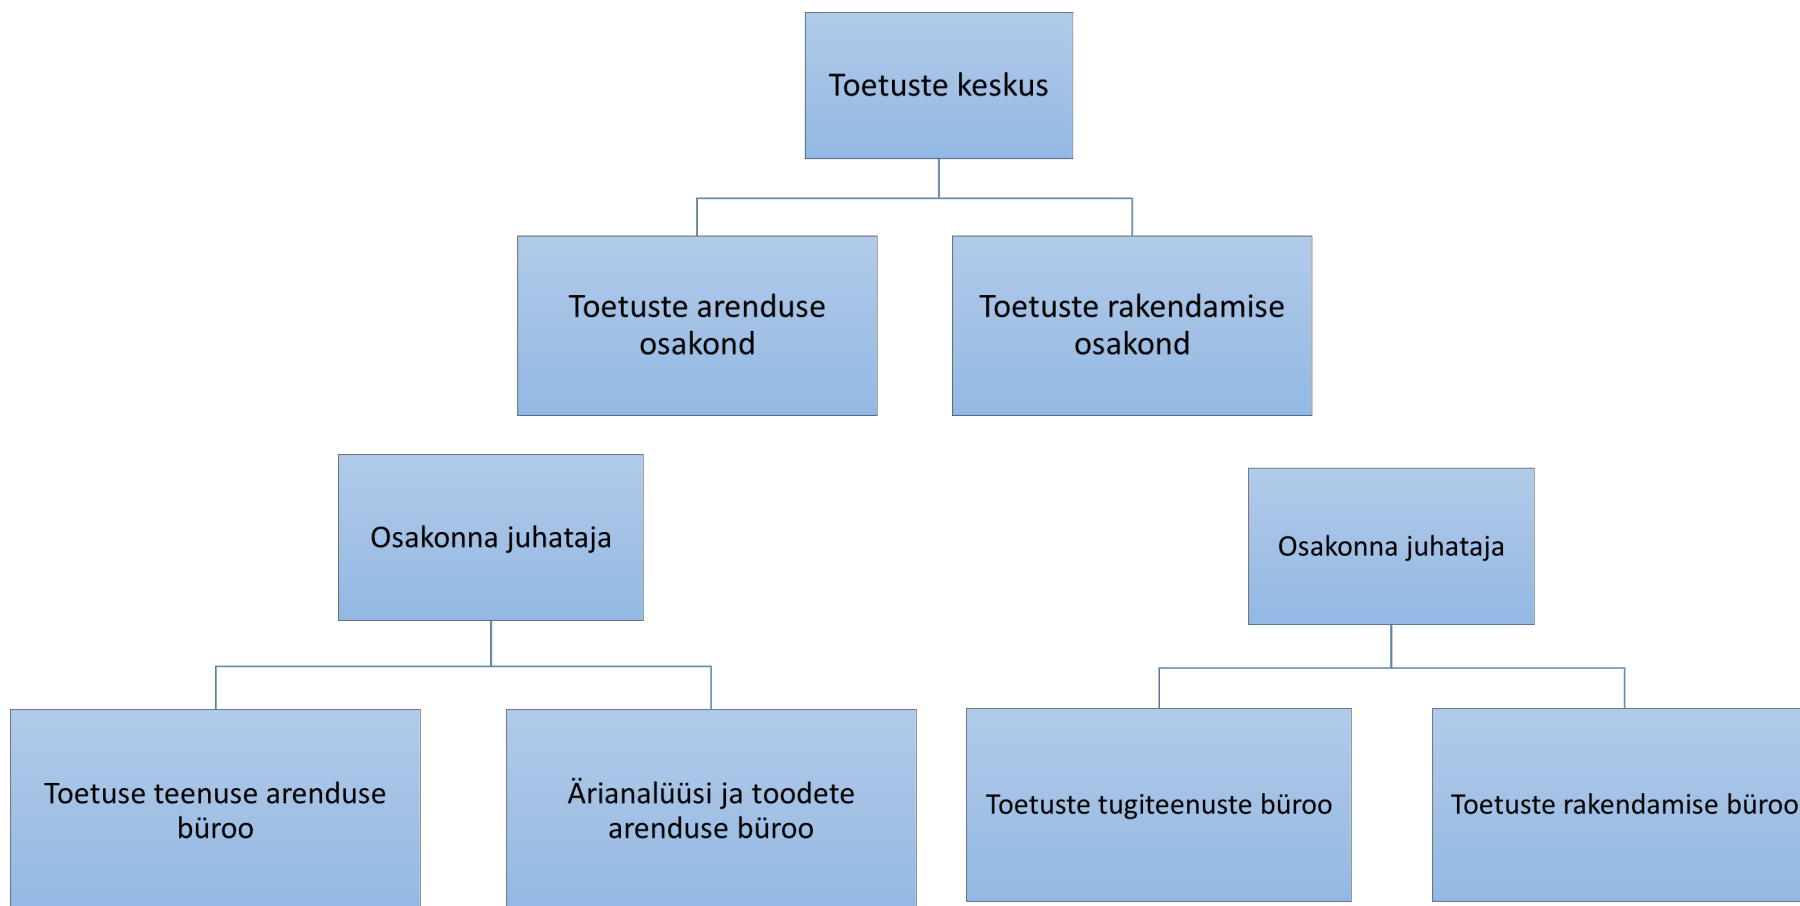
Toetuste keskus

Toetuste arenduse osakond

Toetuste rakendamise osakond

Osakonna juhataja

Osakonna juhataja

Toetuse teenuse arenduse büroo

Ärianalüüsi ja toodete arenduse büroo

Toetuste tugiteenuste büroo

Toetuste rakendamise büroo